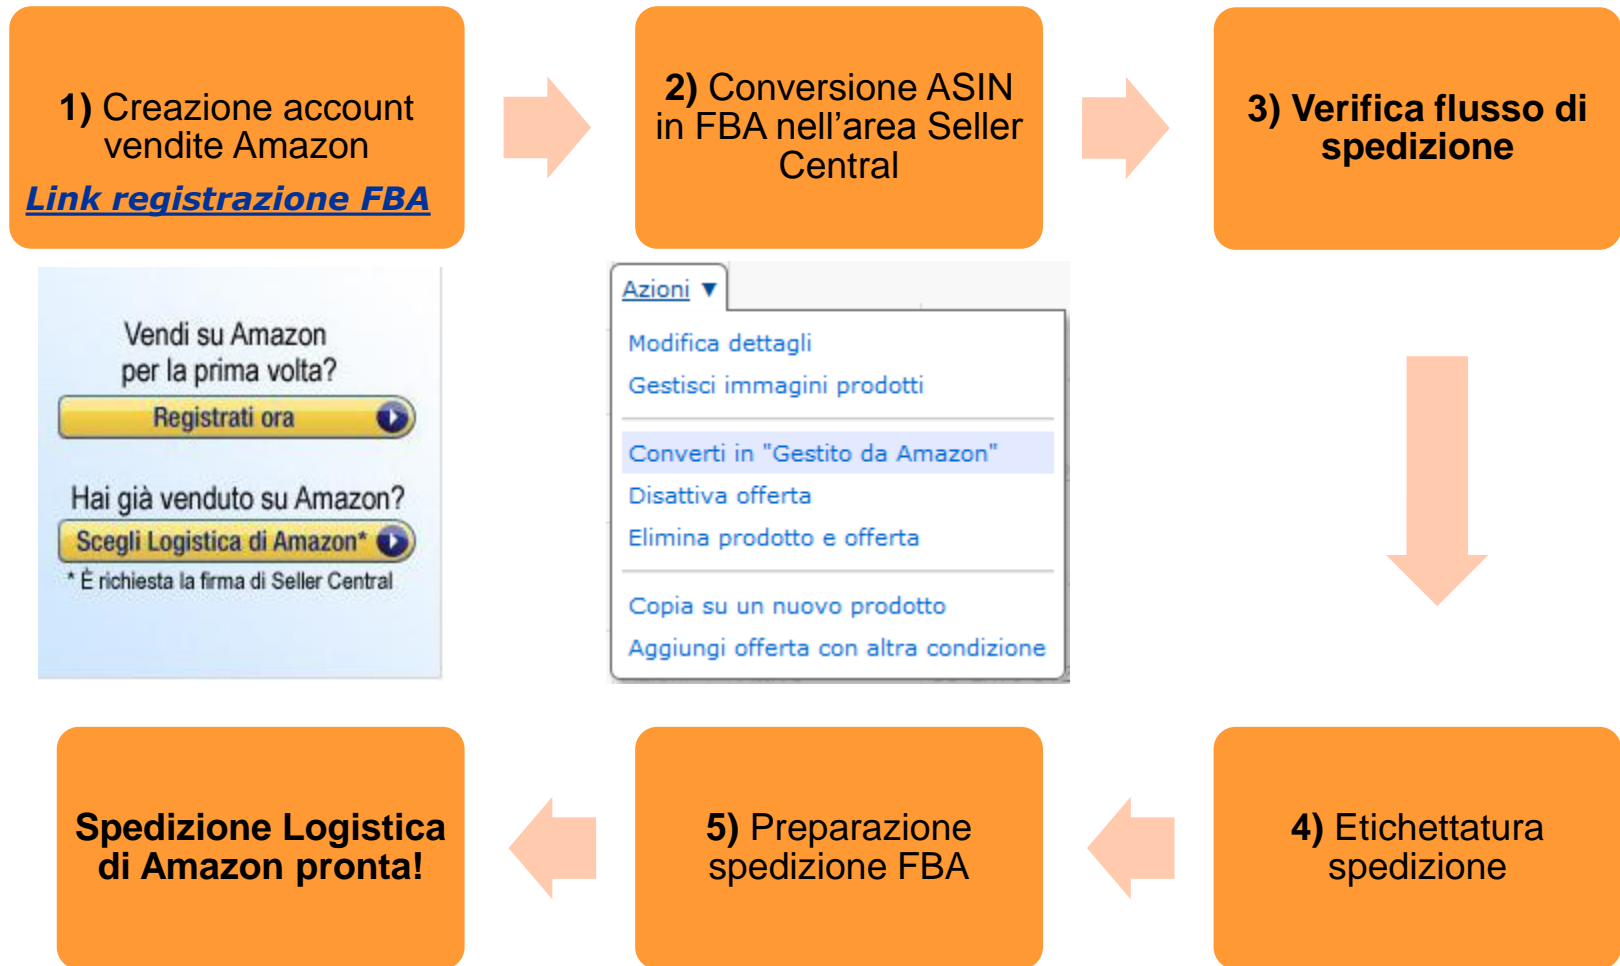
**1)** Creazione account vendite Amazon

Link registrazione FBA

**2)** Conversione ASIN in FBA nell'area Seller Central

**3) Verifica flusso di spedizione**

Vendi su Amazon per la prima volta?

Registrati ora

Hai già venduto su Amazon?

Scegli Logistica di Amazon*

* È richiesta la firma di Seller Central

Azioni ▼

Modifica dettagli

Gestisci immagini prodotti

Converti in "Gestito da Amazon"

Disattiva offerta

Elimina prodotto e offerta

Copia su un nuovo prodotto

Aggiungi offerta con altra condizione

**Spedizione Logistica di Amazon pronta!**

**5)** Preparazione spedizione FBA

**4)** Etichettatura spedizione